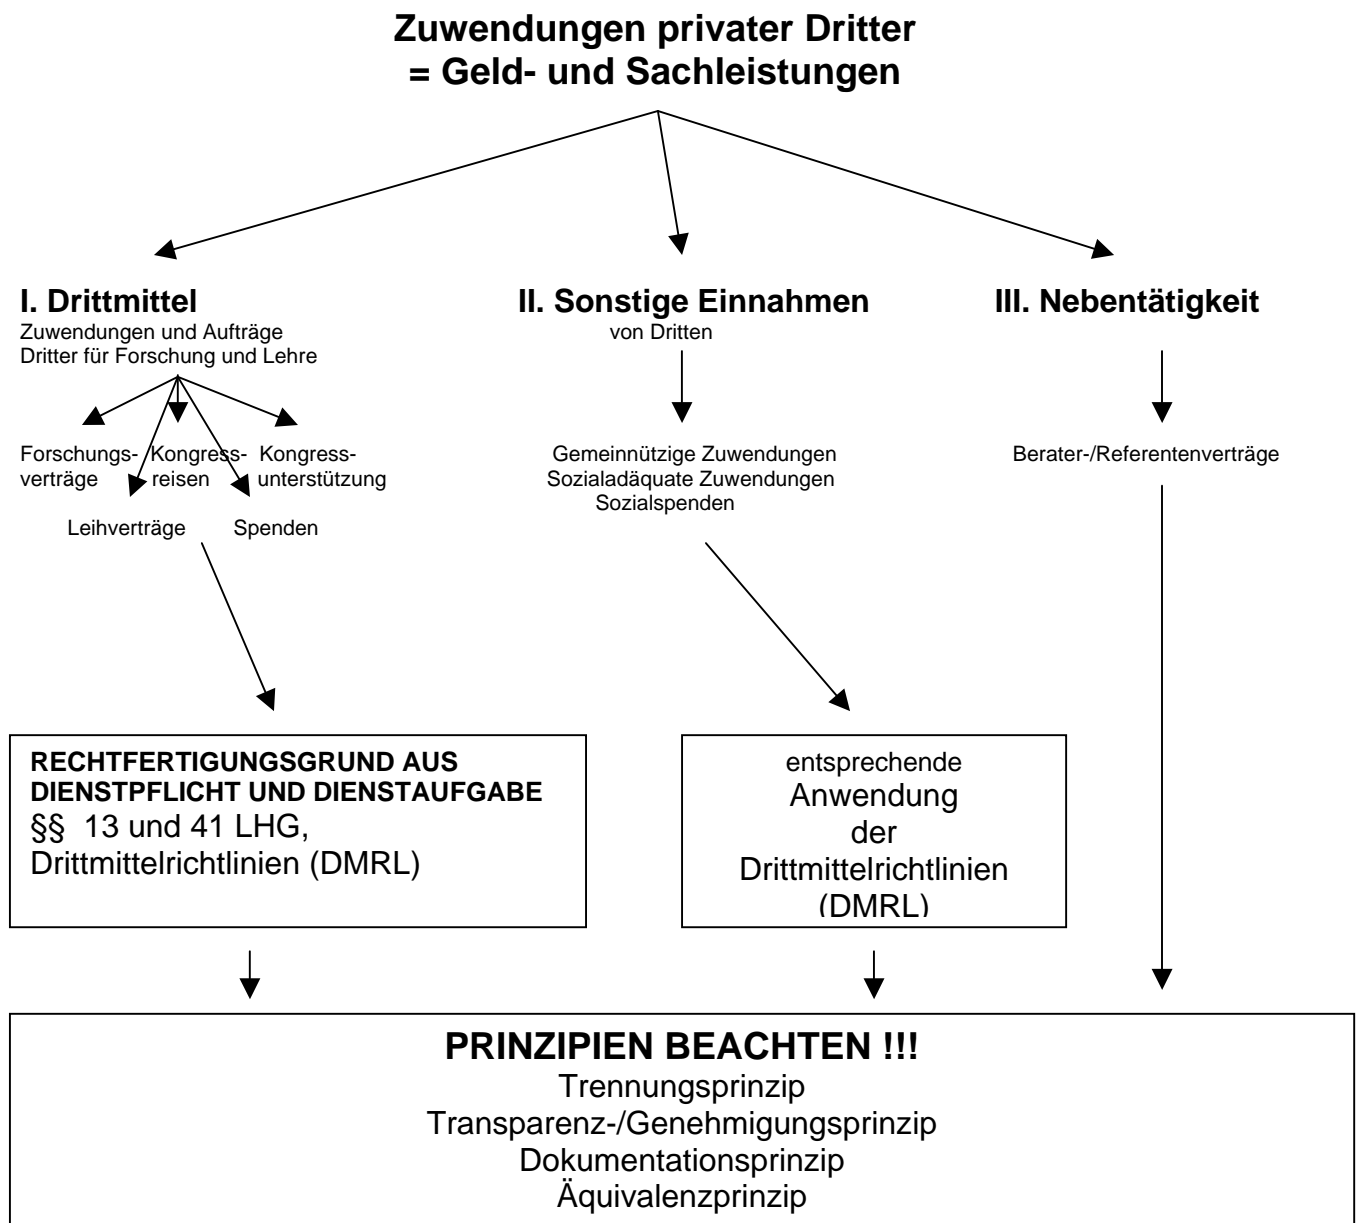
Zuwendungen privater Dritter
= Geld- und Sachleistungen

I. Drittmittel
Zuwendungen und Aufträge Dritter für Forschung und Lehre

Forschungsverträge
Kongressreisen
Kongressunterstützung
Leihverträge
Spenden

II. Sonstige Einnahmen
von Dritten

Gemeinnützige Zuwendungen
Sozialadäquate Zuwendungen
Sozialspenden

III. Nebentätigkeit

Berater-/Referentenverträge

RECHTFERTIGUNGSGRUND AUS DIENSTPFLICHT UND DIENSTAUFGABE
§§ 13 und 41 LHG, Drittmittelrichtlinien (DMRL)

entsprechende Anwendung der Drittmittelrichtlinien (DMRL)

PRINZIPIEN BEACHTEN !!!
Trennungsprinzip
Transparenz-/Genehmigungsprinzip
Dokumentationsprinzip
Äquivalenzprinzip